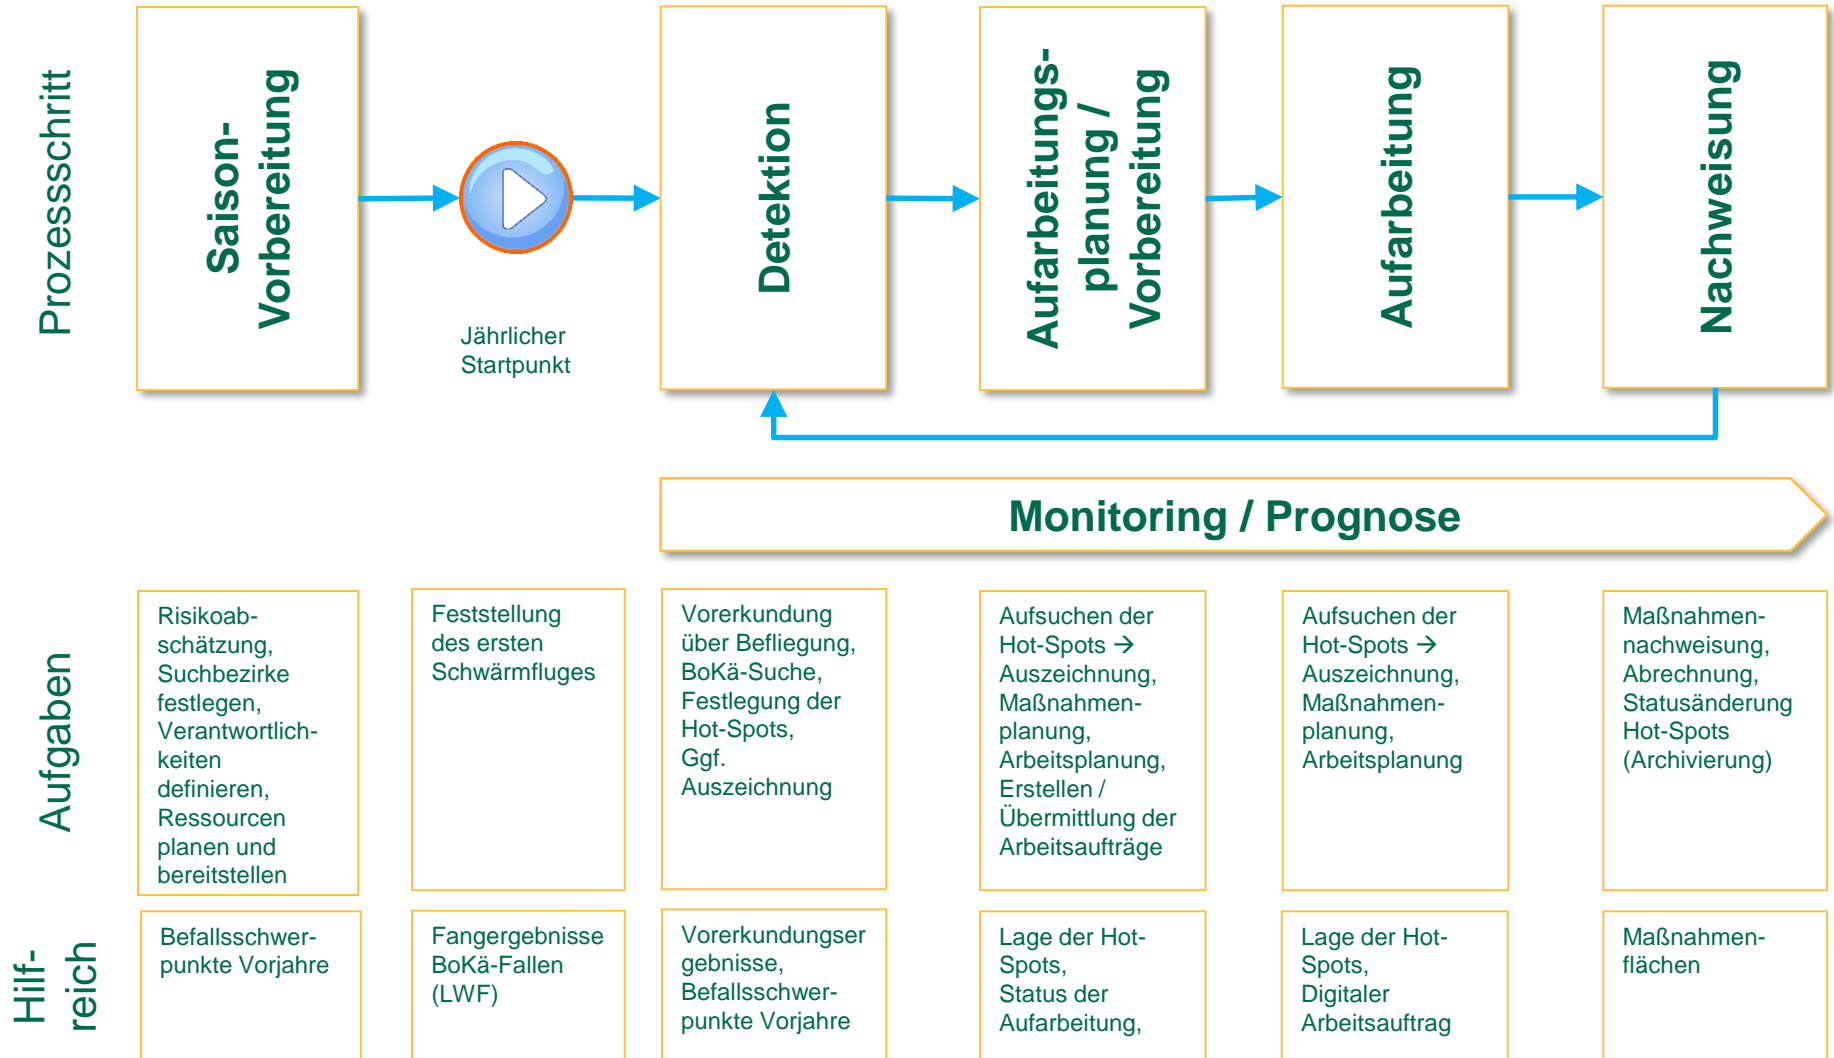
Prozessschritt

Saison-Vorbereitung

Jährlicher Startpunkt

Detektion

Aufarbeitungs-planung / Vorbereitung

Aufarbeitung

Nachweisung

Monitoring / Prognose

Aufgaben

Risikoabschätzung, Suchbezirke festlegen, Verantwortlichkeiten definieren, Ressourcen planen und bereitstellen

Feststellung des ersten Schwärmfluges

Vorerkundung über Befliegung, BoKä-Suche, Festlegung der Hot-Spots, Ggf. Auszeichnung

Aufsuchen der Hot-Spots → Auszeichnung, Maßnahmenplanung, Arbeitsplanung, Erstellen / Übermittlung der Arbeitsaufträge

Aufsuchen der Hot-Spots → Auszeichnung, Maßnahmenplanung, Arbeitsplanung

Maßnahmennachweisung, Abrechnung, Statusänderung Hot-Spots (Archivierung)

Hilf-reich

Befallsschwerpunkte Vorjahre

Fangergebnisse BoKä-Fallen (LWF)

Vorerkundungser gebnisse, Befallsschwerpunkte Vorjahre

Lage der Hot-Spots, Status der Aufarbeitung,

Lage der Hot-Spots, Digitaler Arbeitsauftrag

Maßnahmenflächen